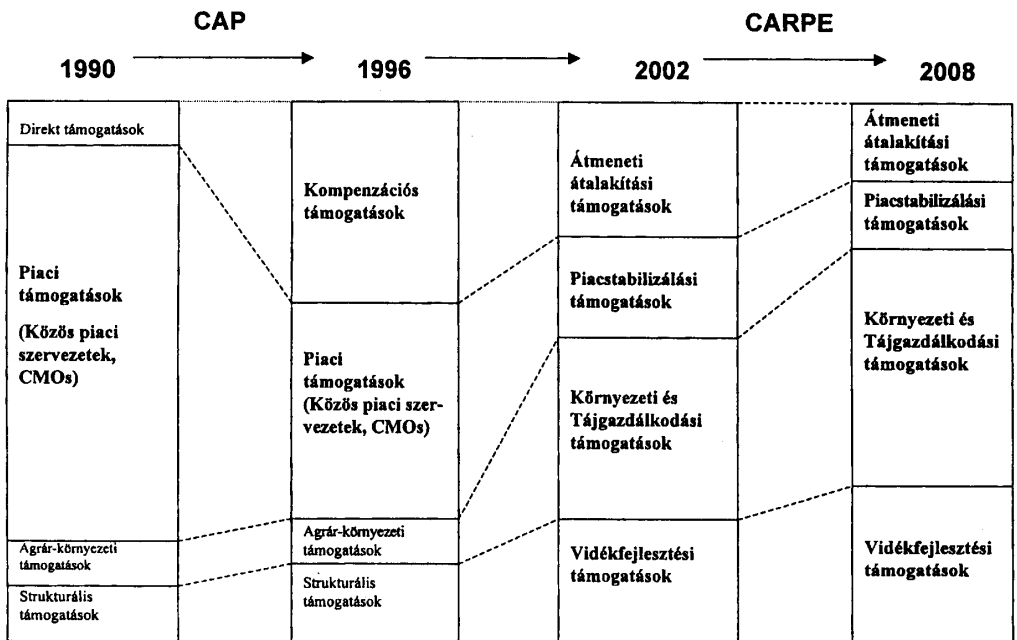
CAP

CARPE

1990

1996

2002

2008

Direkt támogatások

Piaci támogatások (Közös piaci szervezetek, CMOs)

Agrár-környezeti támogatások

Strukturális támogatások

Kompenzációs támogatások

Piaci támogatások (Közös piaci szervezetek, CMOs)

Agrár-környezeti támogatások

Strukturális támogatások

Átmeneti átalakítási támogatások

Piacstabilizálási támogatások

Környezeti és Tájgazdálkodási támogatások

Vidékfejlesztési támogatások

Átmeneti átalakítási támogatások

Piacstabilizálási támogatások

Környezeti és Tájgazdálkodási támogatások

Vidékfejlesztési támogatások